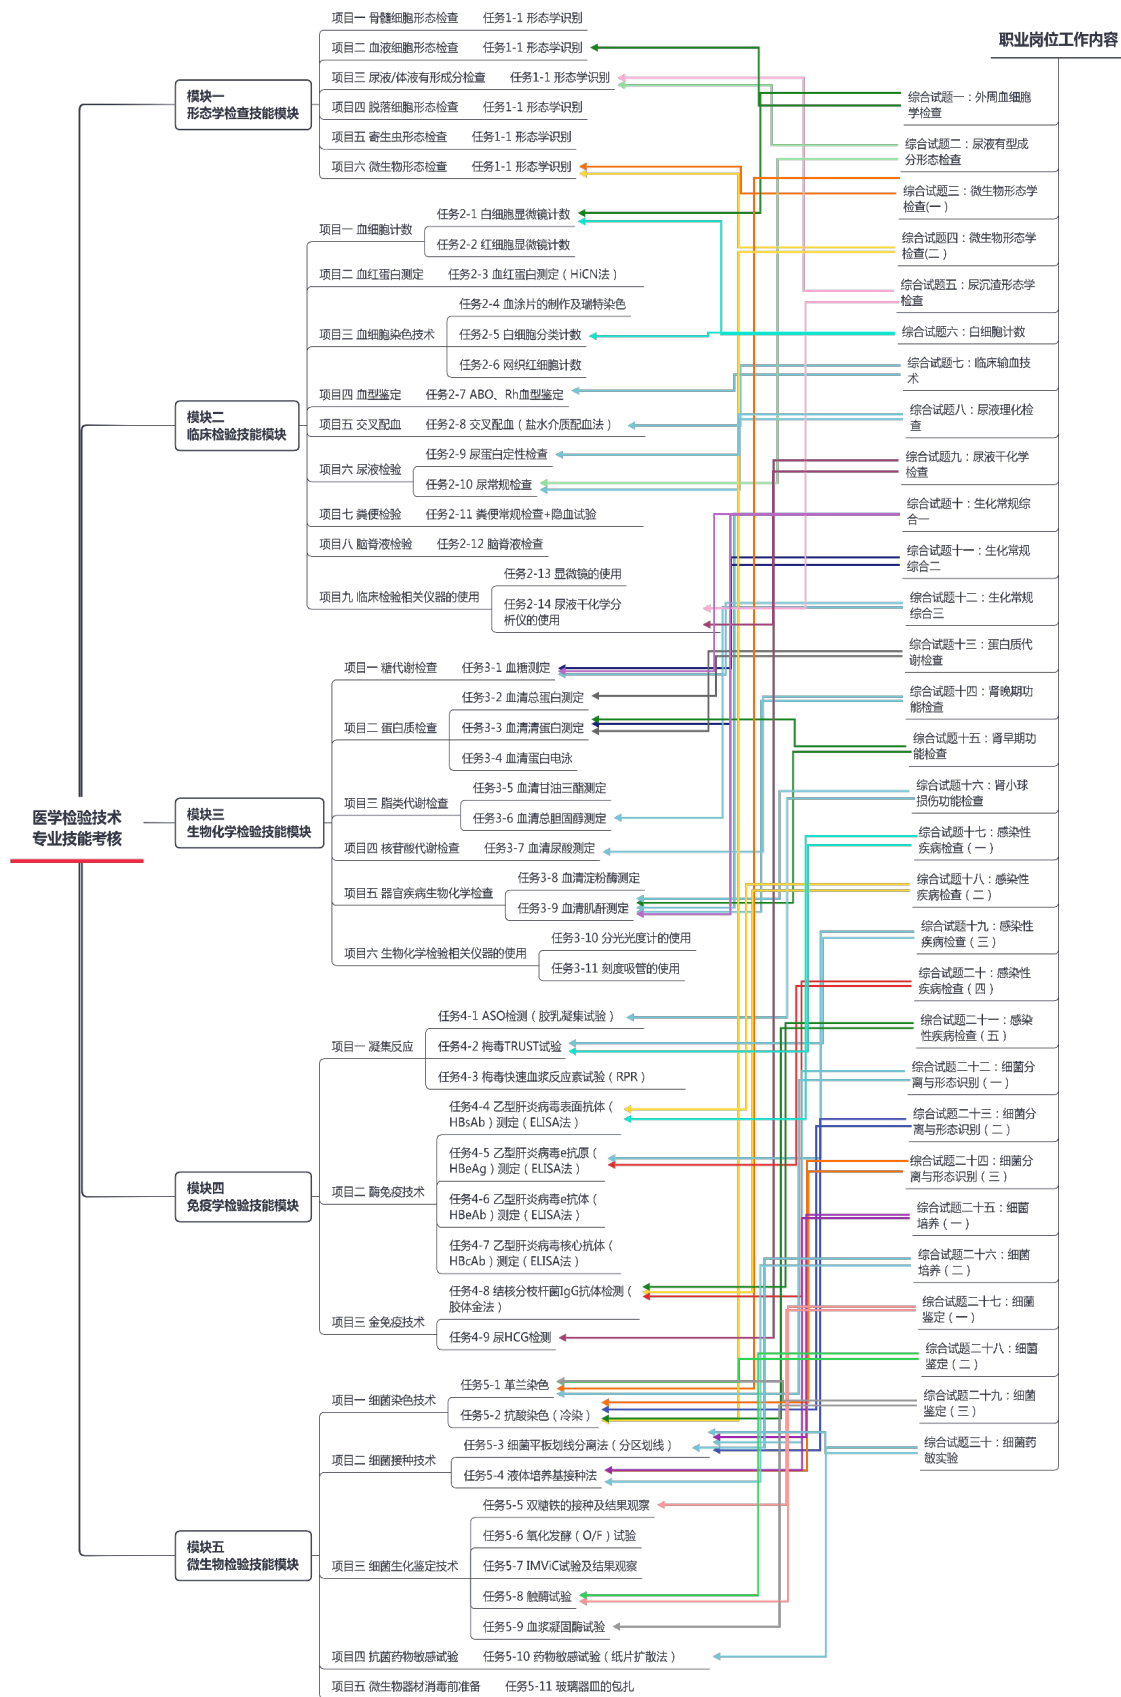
职业岗位工作内容

医学检验技术
专业技能考核

模块一
形态学检查技能模块

项目一 骨髓细胞形态检查 任务1-1 形态学识别
项目二 血液细胞形态检查 任务1-1 形态学识别
项目三 尿液/体液有形成分检查 任务1-1 形态学识别
项目四 脱落细胞形态检查 任务1-1 形态学识别
项目五 寄生虫形态检查 任务1-1 形态学识别
项目六 微生物形态检查 任务1-1 形态学识别

模块二
临床检验技能模块

项目一 血细胞计数 任务2-1 白细胞显微镜计数
任务2-2 红细胞显微镜计数
项目二 血红蛋白测定 任务2-3 血红蛋白测定（HiCN法）
项目三 血细胞染色技术 任务2-4 血涂片的制作及瑞特染色
任务2-5 白细胞分类计数
任务2-6 网织红细胞计数
项目四 血型鉴定 任务2-7 ABO、Rh血型鉴定
项目五 交叉配血 任务2-8 交叉配血（盐水介质配血法）
项目六 尿液检验 任务2-9 尿蛋白定性检查
任务2-10 尿常规检查
项目七 粪便检验 任务2-11 粪便常规检查+隐血试验
项目八 脑脊液检验 任务2-12 脑脊液检查
项目九 临床检验相关仪器的使用 任务2-13 显微镜的使用
任务2-14 尿液干化学分析仪的使用

模块三
生物化学检验技能模块

项目一 糖代谢检查 任务3-1 血糖测定
项目二 蛋白质检查 任务3-2 血清总蛋白测定
任务3-3 血清清蛋白测定
任务3-4 血清蛋白电泳
项目三 脂类代谢检查 任务3-5 血清甘油三酯测定
任务3-6 血清总胆固醇测定
项目四 核苷酸代谢检查 任务3-7 血清尿酸测定
项目五 器官疾病生物化学检查 任务3-8 血清淀粉酶测定
任务3-9 血清肌酐测定
项目六 生物化学检验相关仪器的使用 任务3-10 分光光度计的使用
任务3-11 刻度吸管的使用

模块四
免疫学检验技能模块

项目一 凝集反应 任务4-1 ASO检测（胶乳凝集试验）
任务4-2 梅毒TRUST试验
任务4-3 梅毒快速血浆反应素试验（RPR）
项目二 酶免疫技术 任务4-4 乙型肝炎病毒表面抗体（HBsAb）测定（ELISA法）
任务4-5 乙型肝炎病毒e抗原（HBeAg）测定（ELISA法）
任务4-6 乙型肝炎病毒e抗体（HBeAb）测定（ELISA法）
任务4-7 乙型肝炎病毒核心抗体（HBcAb）测定（ELISA法）
项目三 金免疫技术 任务4-8 结核分枝杆菌IgG抗体检测（胶体金法）
任务4-9 尿HCG检测

模块五
微生物检验技能模块

项目一 细菌染色技术 任务5-1 革兰染色
任务5-2 抗酸染色（冷染）
项目二 细菌接种技术 任务5-3 细菌平板划线分离法（分区划线）
任务5-4 液体培养基接种法
项目三 细菌生化鉴定技术 任务5-5 双糖铁的接种及结果观察
任务5-6 氧化发酵（O/F）试验
任务5-7 IMViC试验及结果观察
任务5-8 触酶试验
任务5-9 血浆凝固酶试验
项目四 抗菌药物敏感试验 任务5-10 药物敏感试验（纸片扩散法）
项目五 微生物器材消毒前准备 任务5-11 玻璃器皿的包扎

综合试题一：外周血细胞学检查
综合试题二：尿液有型成分形态检查
综合试题三：微生物形态学检查(一)
综合试题四：微生物形态学检查(二)
综合试题五：尿沉渣形态学检查
综合试题六：白细胞计数
综合试题七：临床输血技术
综合试题八：尿液理化检查
综合试题九：尿液干化学检查
综合试题十：生化常规综合一
综合试题十一：生化常规综合二
综合试题十二：生化常规综合三
综合试题十三：蛋白质代谢检查
综合试题十四：肾晚期功能检查
综合试题十五：肾早期功能检查
综合试题十六：肾小球损伤功能检查
综合试题十七：感染性疾病检查（一）
综合试题十八：感染性疾病检查（二）
综合试题十九：感染性疾病检查（三）
综合试题二十：感染性疾病检查（四）
综合试题二十一：感染性疾病检查（五）
综合试题二十二：细菌分离与形态识别（一）
综合试题二十三：细菌分离与形态识别（二）
综合试题二十四：细菌分离与形态识别（三）
综合试题二十五：细菌培养（一）
综合试题二十六：细菌培养（二）
综合试题二十七：细菌鉴定（一）
综合试题二十八：细菌鉴定（二）
综合试题二十九：细菌鉴定（三）
综合试题三十：细菌药敏实验